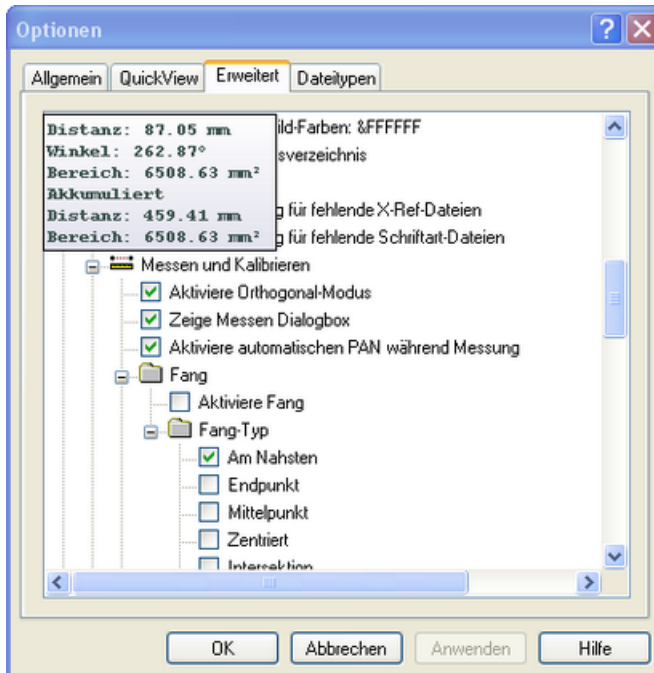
Optionen

Allgemein | QuickView | Erweitert | Dateitypen

Distanz: 87.05 mm
Winkel: 262.87°
Bereich: 6508.63 mm²
Akkumuliert
Distanz: 459.41 mm
Bereich: 6508.63 mm²

ild-Farben: &FFFFFF
sverzeichnis
g für fehlende X-Ref-Dateien
g für fehlende Schriftart-Dateien

Messen und Kalibrieren
Aktiviere Orthogonal-Modus
Zeige Messen Dialogbox
Aktiviere automatischen PAN während Messung
Fang
Aktiviere Fang
Fang-Typ
Am Nahsten
Endpunkt
Mittelpunkt
Zentriert
Intersektion

OK | Abbrechen | Anwenden | Hilfe